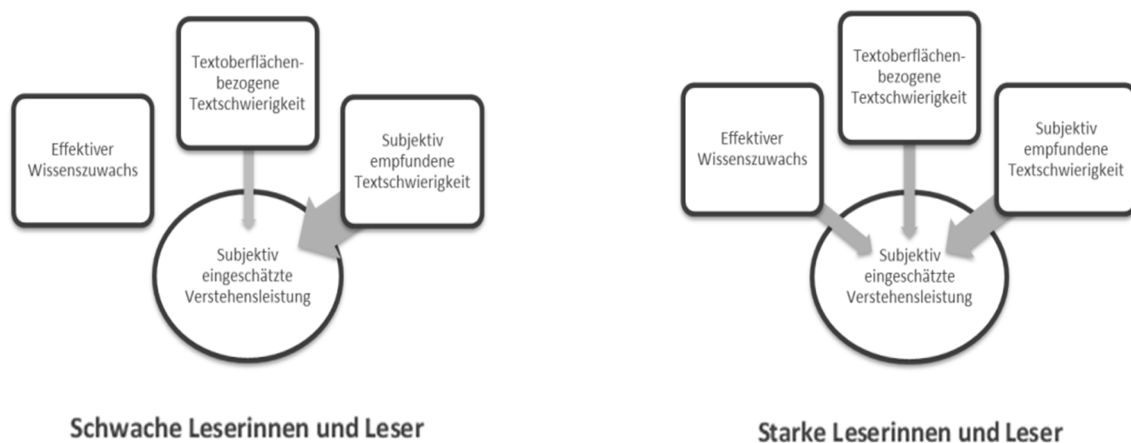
Effektiver Wissenszuwachs

Textoberflächenbezogene Textschwierigkeit

Subjektiv empfundene Textschwierigkeit

Subjektiv eingeschätzte Verstehensleistung

Schwache Leserinnen und Leser

Effektiver Wissenszuwachs

Textoberflächenbezogene Textschwierigkeit

Subjektiv empfundene Textschwierigkeit

Subjektiv eingeschätzte Verstehensleistung

Starke Leserinnen und Leser